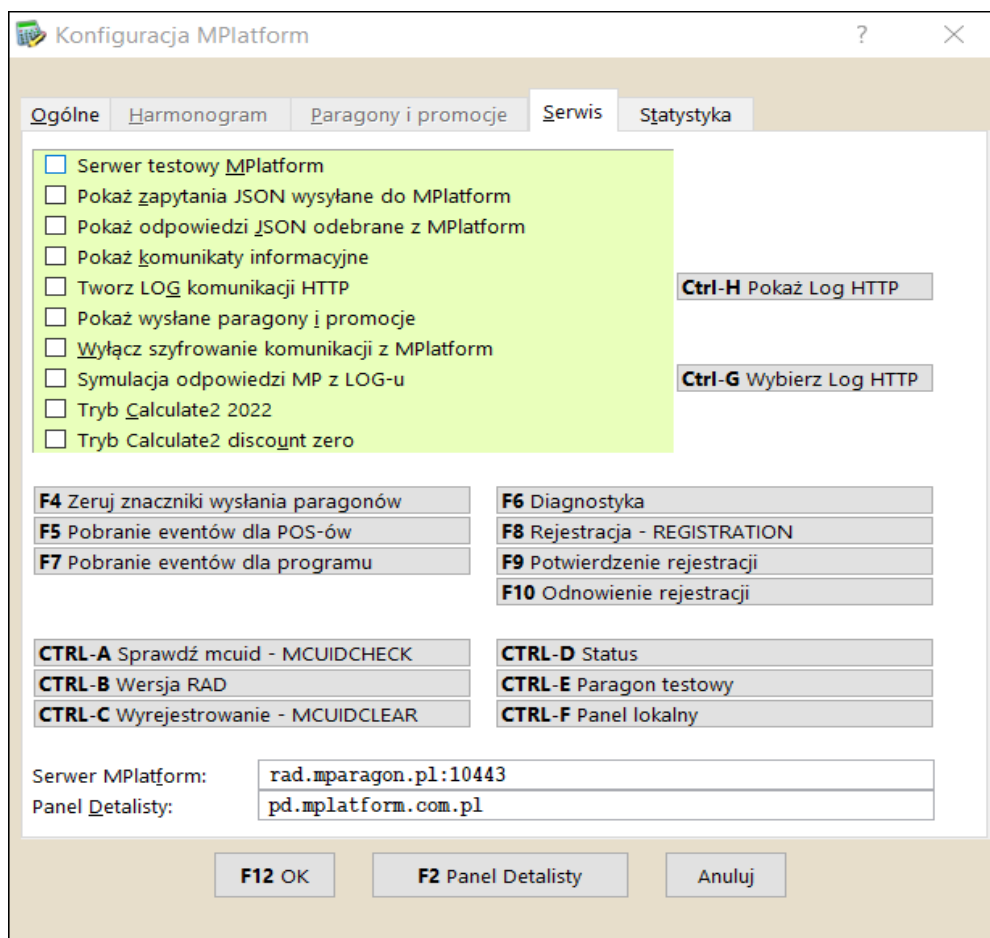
Konfiguracja MPlatform

?

Ogólne | Harmonogram | Paragony i promocje | Serwis | Statystyka

Serwer testowy MPlatform
Pokaż zapytania JSON wysyłane do MPlatform
Pokaż odpowiedzi JSON odebrane z MPlatform
Pokaż komunikaty informacyjne
Tworz LOG komunikacji HTTP
Pokaż wysłane paragony i promocje
Wyłącz szyfrowanie komunikacji z MPlatform
Symulacja odpowiedzi MP z LOG-u
Tryb Calculate2 2022
Tryb Calculate2 discount zero

Ctrl-H Pokaż Log HTTP
Ctrl-G Wybierz Log HTTP

F4 Zeruj znaczniki wysłania paragonów
F5 Pobranie eventów dla POS-ów
F7 Pobranie eventów dla programu

F6 Diagnostyka
F8 Rejestracja - REGISTRATION
F9 Potwierdzenie rejestracji
F10 Odnowienie rejestracji

CTRL-A Sprawdź mcuid - MCUIDCHECK
CTRL-B Wersja RAD
CTRL-C Wyrejestrowanie - MCUIDCLEAR

CTRL-D Status
CTRL-E Paragon testowy
CTRL-F Panel lokalny

Serwer MPlatform: rad.mparagon.pl:10443
Panel Detalisty: pd.mplatform.com.pl

F12 OK
F2 Panel Detalisty
Anuluj